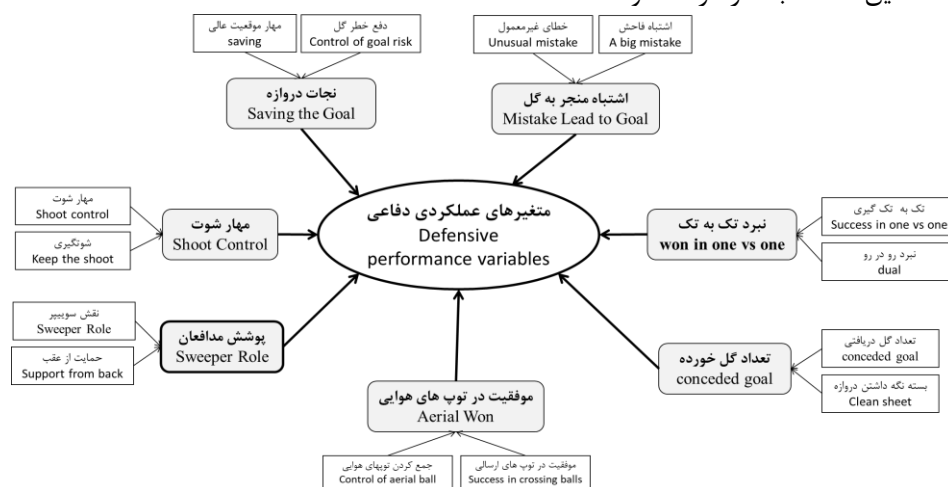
مهار موقعیت عالی
saving

دفع خطر گل
Control of goal risk

خطای غیرمعمول
Unusual mistake

اشتباه فاحش
A big mistake

نجات دروازه
Saving the Goal

اشتباه منجر به گل
Mistake Lead to Goal

مهار شوت
Shoot control

شوتگیری
Keep the shoot

مهار شوت
Shoot Control

متغیرهای عملکردی دفاعی
Defensive performance variables

نبرد تک به تک
won in one vs one

تک به تک گیری
Success in one vs one

نبرد رو در رو
dual

نقش سوییپر
Sweeper Role

حمایت از عقب
Support from back

پوشش مدافعان
Sweeper Role

تعداد گل خورده
conceded goal

تعداد گل دریافتی
conceded goal

بسته نگه داشتن دروازه
Clean sheet

موفقیت در توپ های هوایی
Aerial Won

جمع کردن توپهای هوایی
Control of aerial ball

موفقیت در توپ های ارسالی
Success in crossing balls